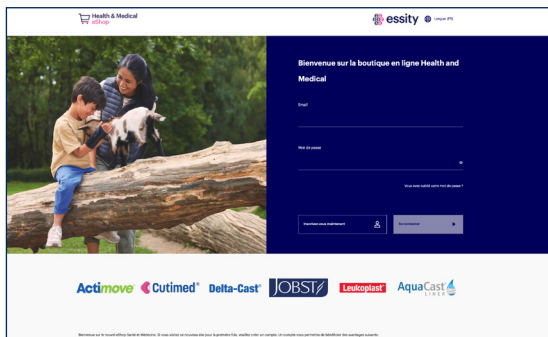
Health & Medical
eShop

essity

Langue (FR)

Bienvenue sur la boutique en ligne Health and Medical

Email

Mot de passe

Vous avez oublié votre mot de passe ?

Inscrivez-vous maintenant

Se connecter

Actimove Cutimed® Delta-Cast® JOBST Leukoplast® AquaCast LINER

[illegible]